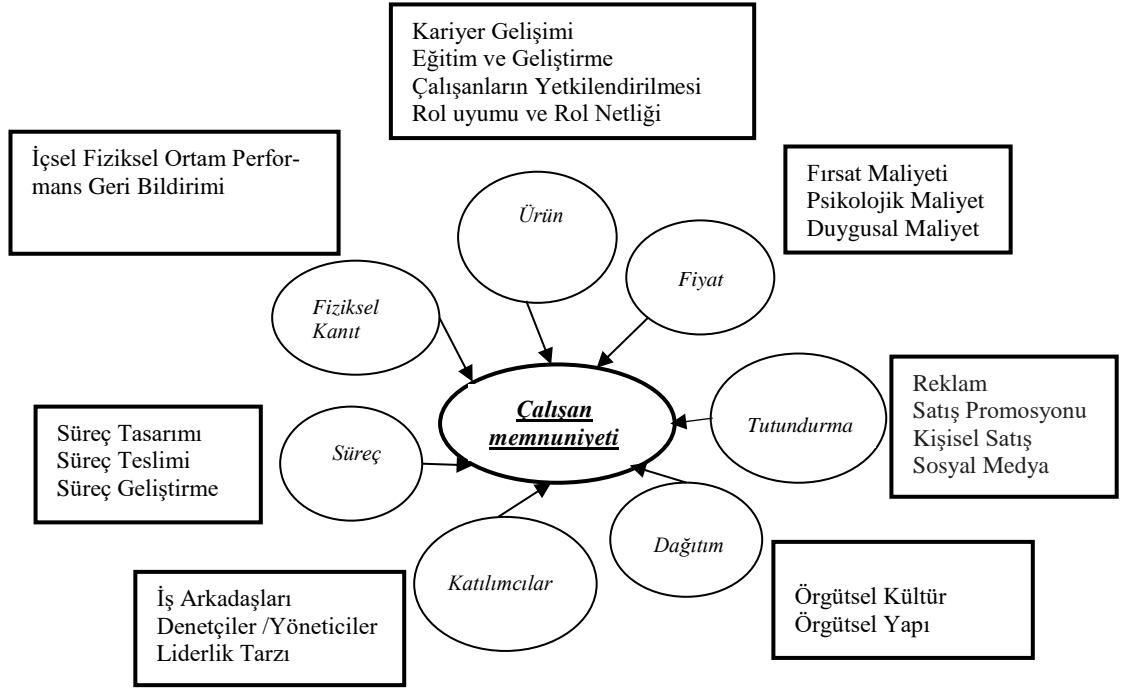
Kariyer Gelişimi
Eğitim ve Geliştirme
Çalışanların Yetkilendirilmesi
Rol uyumu ve Rol Netliği

İçsel Fiziksel Ortam Performans Geri Bildirimi

Fırsat Maliyeti
Psikolojik Maliyet
Duygusal Maliyet

Ürün

Fiyat

Fiziksel Kanıt

Çalışan memnuniyeti

Tutundurma

Reklam
Satış Promosyonu
Kişisel Satış
Sosyal Medya

Süreç Tasarımı
Süreç Teslimi
Süreç Geliştirme

Süreç

Dağıtım

Katılımcılar

İş Arkadaşları
Denetçiler /Yöneticiler
Liderlik Tarzı

Örgütsel Kültür
Örgütsel Yapı